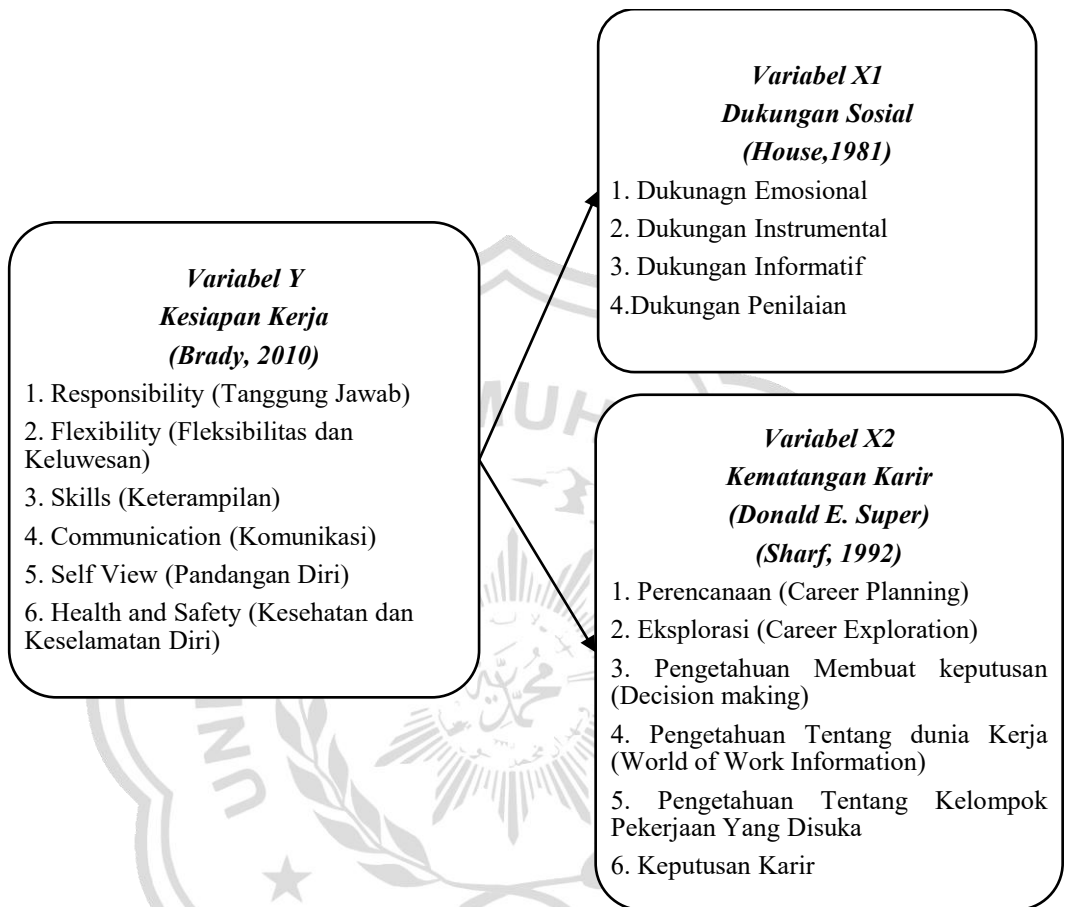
*Variabel X1*
*Dukungan Sosial*
*(House,1981)*

1. Dukunagn Emosional
2. Dukungan Instrumental
3. Dukungan Informatif
4.Dukungan Penilaian

*Variabel Y*
*Kesiapan Kerja*
*(Brady, 2010)*

1. Responsibility (Tanggung Jawab)
2. Flexibility (Fleksibilitas dan Keluwesan)
3. Skills (Keterampilan)
4. Communication (Komunikasi)
5. Self View (Pandangan Diri)
6. Health and Safety (Kesehatan dan Keselamatan Diri)

*Variabel X2*
*Kematangan Karir*
*(Donald E. Super)*
*(Sharf, 1992)*

1. Perencanaan (Career Planning)
2. Eksplorasi (Career Exploration)
3. Pengetahuan Membuat keputusan (Decision making)
4. Pengetahuan Tentang dunia Kerja (World of Work Information)
5. Pengetahuan Tentang Kelompok Pekerjaan Yang Disuka
6. Keputusan Karir